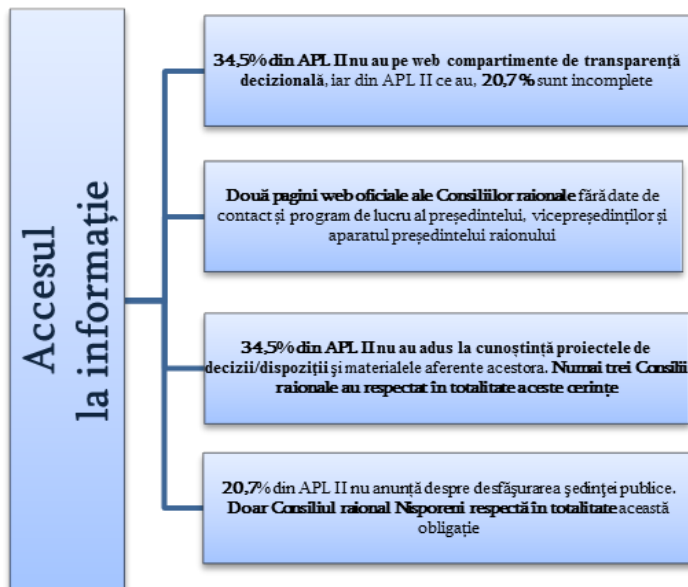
Accesul la informație

34,5% din APL II nu au pe web compartimente de transparență decizională, iar din APL II ce au, 20,7% sunt incomplete

Două pagini web oficiale ale Consiliilor raionale fără date de contact și program de lucru al președintelui, vicepreședinților și aparatul președintelui raionului

34,5% din APL II nu au adus la cunoștință proiectele de decizii/dispoziții și materialele aferente acestora. Numai trei Consilii raionale au respectat în totalitate aceste cerințe

20,7% din APL II nu anunță despre desfășurarea ședinței publice. Doar Consiliul raional Nisporeni respectă în totalitate această obligație